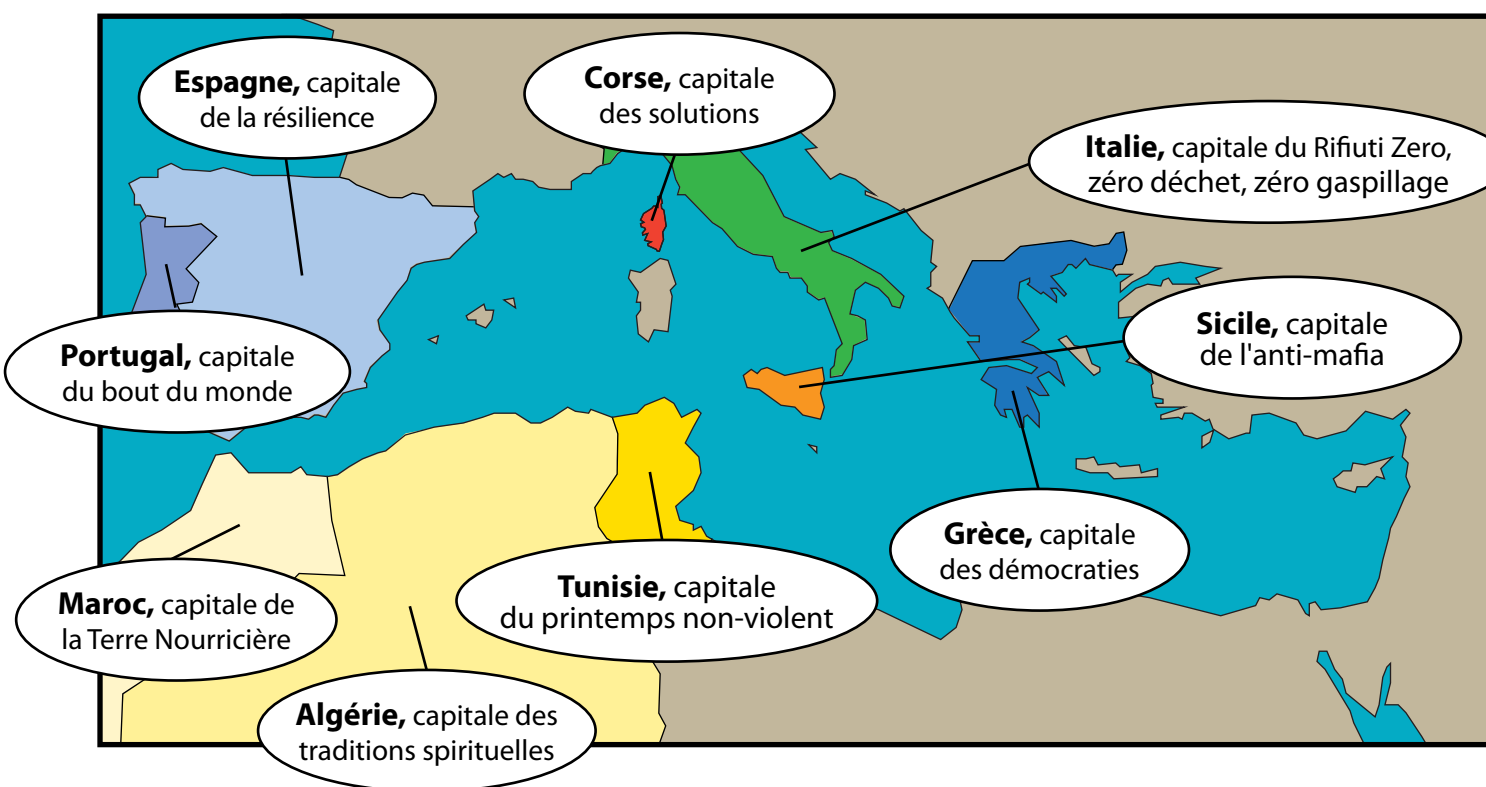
**Espagne,** capitale de la résilience

**Corse,** capitale des solutions

**Italie,** capitale du Rifiuti Zero, zéro déchet, zéro gaspillage

**Portugal,** capitale du bout du monde

**Sicile,** capitale de l'anti-mafia

**Grèce,** capitale des démocraties

**Tunisie,** capitale du printemps non-violent

**Maroc,** capitale de la Terre Nourricière

**Algérie,** capitale des traditions spirituelles